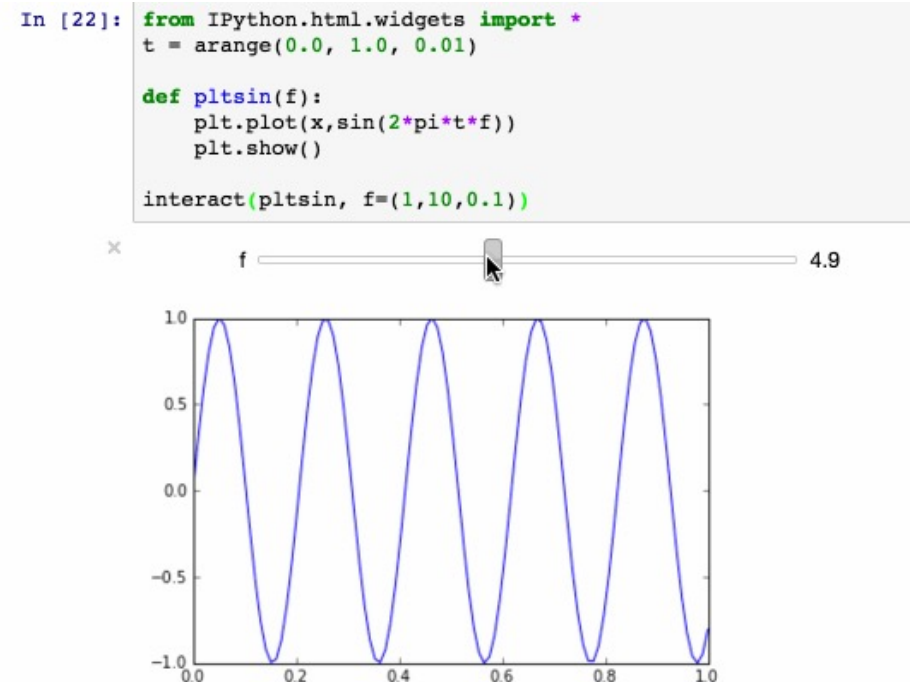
In [22]: from IPython.html.widgets import *
t = arange(0.0, 1.0, 0.01)

def pltsin(f):
    plt.plot(x,sin(2*pi*t*f))
    plt.show()

interact(pltsin, f=(1,10,0.1))

×

f 4.9

1.0
0.5
0.0
−0.5
−1.0
0.0 0.2 0.4 0.6 0.8 1.0